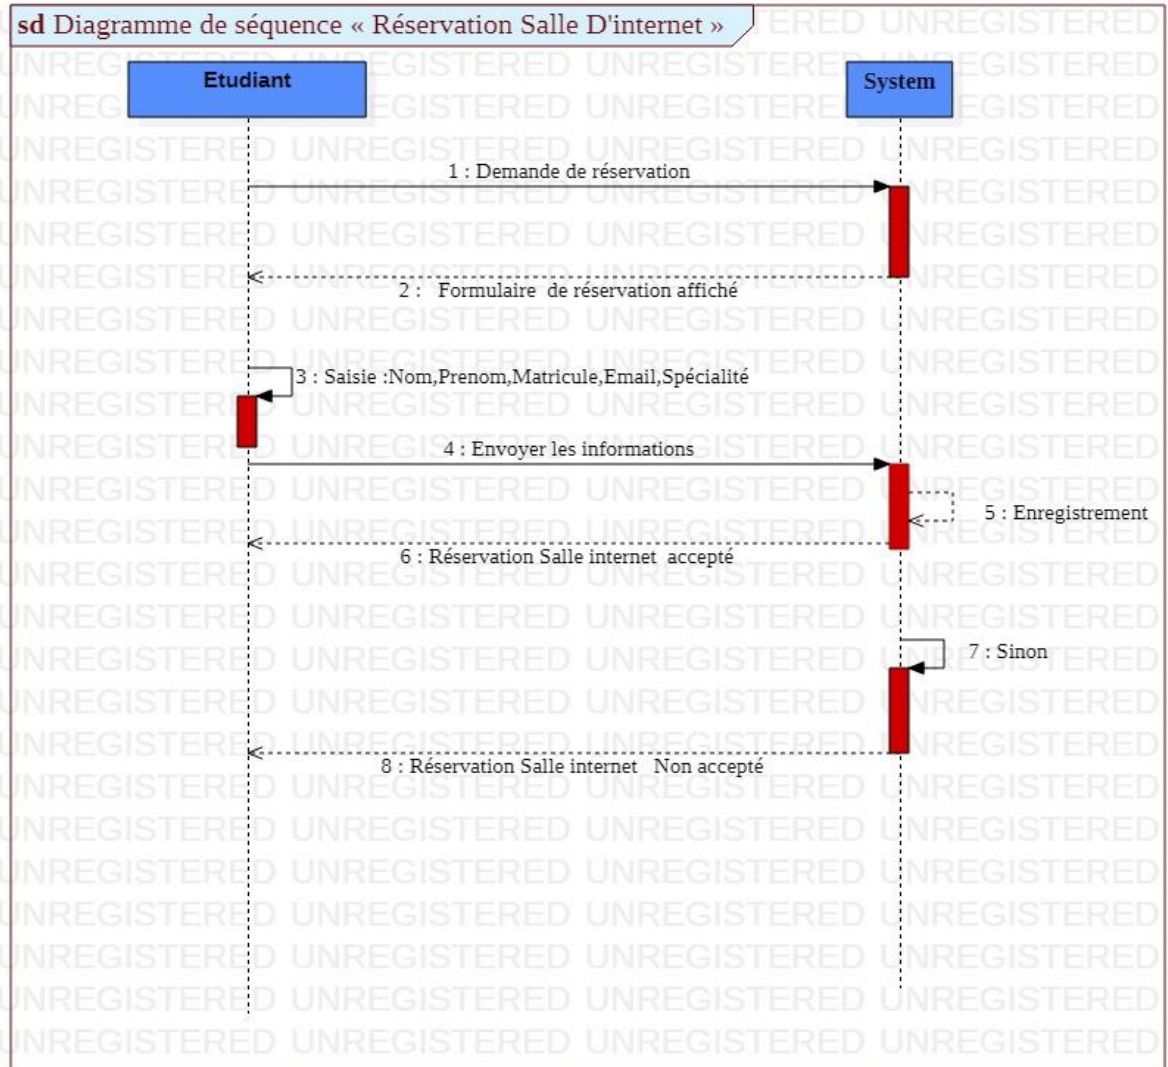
sd Diagramme de séquence « Réservation Salle D'internet »

Etudiant

System

1 : Demande de réservation

2 : Formulaire de réservation affiché

3 : Saisie :Nom,Prenom,Matricule,Email,Spécialité

4 : Envoyer les informations

5 : Enregistrement

6 : Réservation Salle internet accepté

7 : Sinon

8 : Réservation Salle internet Non accepté

UNREGISTERED UNREGISTERED UNREGISTERED UNREGISTERED